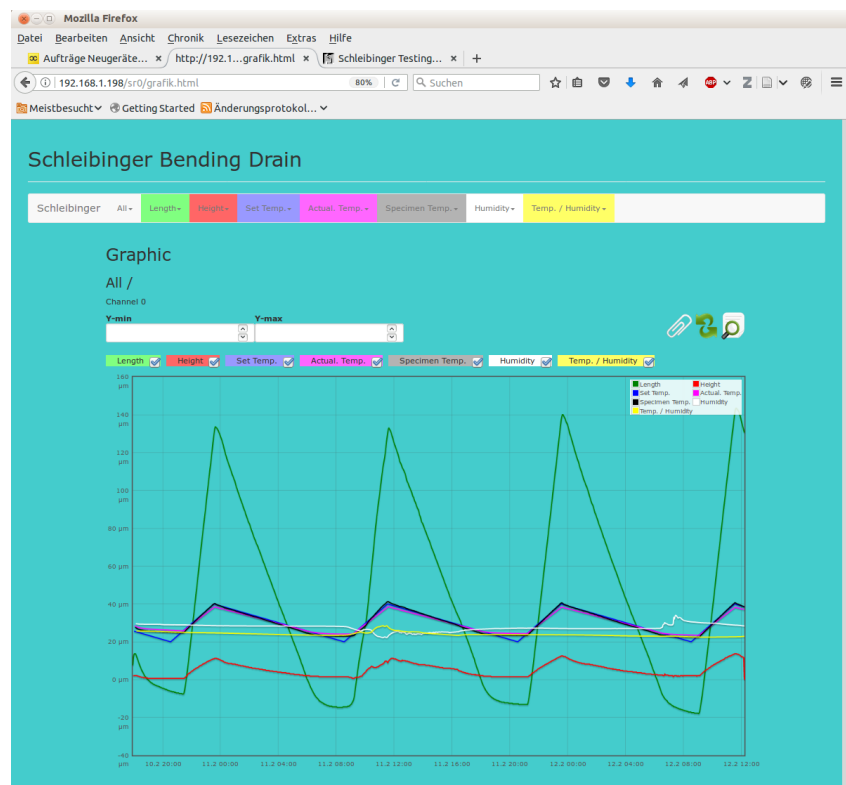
Mozilla Firefox

Datei Bearbeiten Ansicht Chronik Lesezeichen Extras Hilfe

Aufträge Neugeräte... ×   http://192.1...grafik.html ×   Schleibinger Testing... ×   +

192.168.1.198/sr0/grafik.html   80%   Suchen

Meistbesucht   Getting Started   Änderungsprotokol...

Schleibinger Bending Drain

Schleibinger   All   Length   Height   Set Temp.   Actual. Temp.   Specimen Temp.   Humidity   Temp. / Humidity

Graphic

All /

Channel 0

Y-min   Y-max

Length   Height   Set Temp.   Actual. Temp.   Specimen Temp.   Humidity   Temp. / Humidity

Length   Height
Set Temp.   Actual. Temp.
Specimen Temp.   Humidity
Temp. / Humidity

160 µm
140 µm
120 µm
100 µm
80 µm
60 µm
40 µm
20 µm
0 µm
-20 µm
-40 µm

10.2 20:00   11.2 00:00   11.2 04:00   11.2 08:00   11.2 12:00   11.2 16:00   11.2 20:00   12.2 00:00   12.2 04:00   12.2 08:00   12.2 12:00